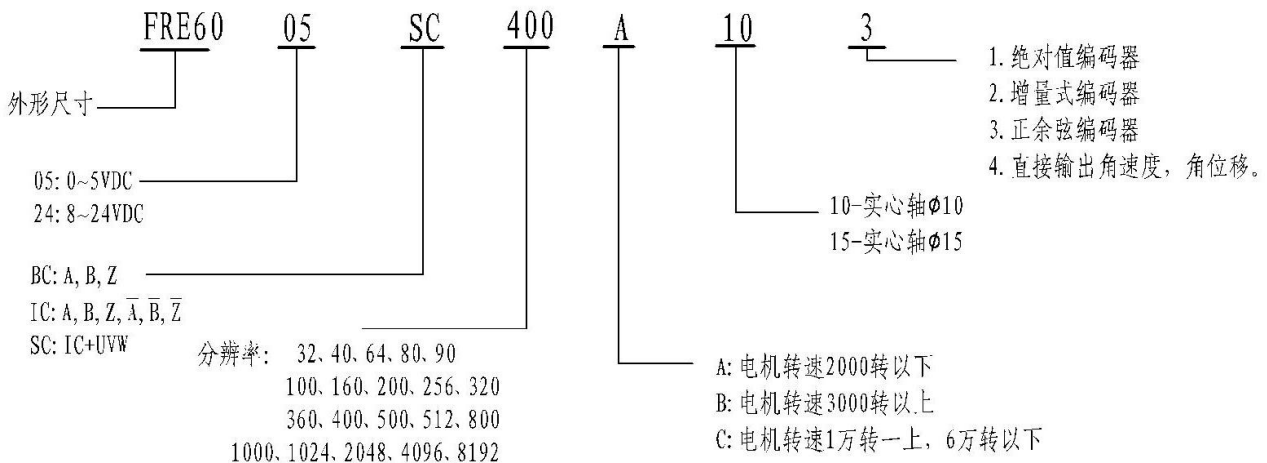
FRE60 05 SC 400 A 10 3

外形尺寸

05: 0~5VDC
24: 8~24VDC

BC: A, B, Z
IC: A, B, Z, $\overline{A}$, $\overline{B}$, $\overline{Z}$
SC: IC+UVW

分辨率： 32、40、64、80、90
100、160、200、256、320
360、400、500、512、800
1000、1024、2048、4096、8192

A: 电机转速2000转以下
B: 电机转速3000转以上
C: 电机转速1万转一上，6万转以下

10-实心轴$\phi$10
15-实心轴$\phi$15

1. 绝对值编码器
2. 增量式编码器
3. 正余弦编码器
4. 直接输出角速度，角位移。